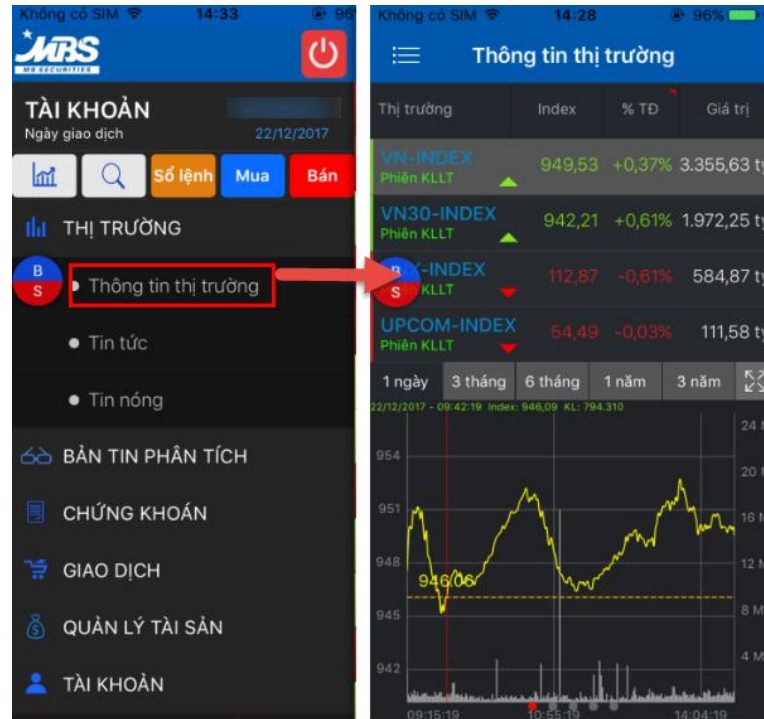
Không có SIM 14:33 96

MBS
MB SECURITIES

TÀI KHOẢN
Ngày giao dịch 22/12/2017

Sổ lệnh Mua Bán

THỊ TRƯỜNG

B S

• Thông tin thị trường

• Tin tức

• Tin nóng

BẢN TIN PHÂN TÍCH

CHỨNG KHOÁN

GIAO DỊCH

QUẢN LÝ TÀI SẢN

TÀI KHOẢN

Không có SIM 14:28 96%

Thông tin thị trường

| Thị trường | Index | % TĐ | Giá trị |
|---|---|---|---|
| VN-INDEX Phiên KLLT | 949,53 | +0,37% | 3.355,63 tỷ |
| VN30-INDEX Phiên KLLT | 942,21 | +0,61% | 1.972,25 tỷ |
| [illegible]-INDEX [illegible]KLLT | 112,87 | -0,61% | 584,87 tỷ |
| UPCOM-INDEX Phiên KLLT | 54,49 | -0,03% | 111,58 tỷ |

1 ngày 3 tháng 6 tháng 1 năm 3 năm

22/12/2017 - 09:42:19 Index: 946,09 KL: 794.310

954 951 948 945 942

946,06

24 M 20 M 16 M 12 M 8 M 4 M

09:15:19 10:55:19 14:04:19